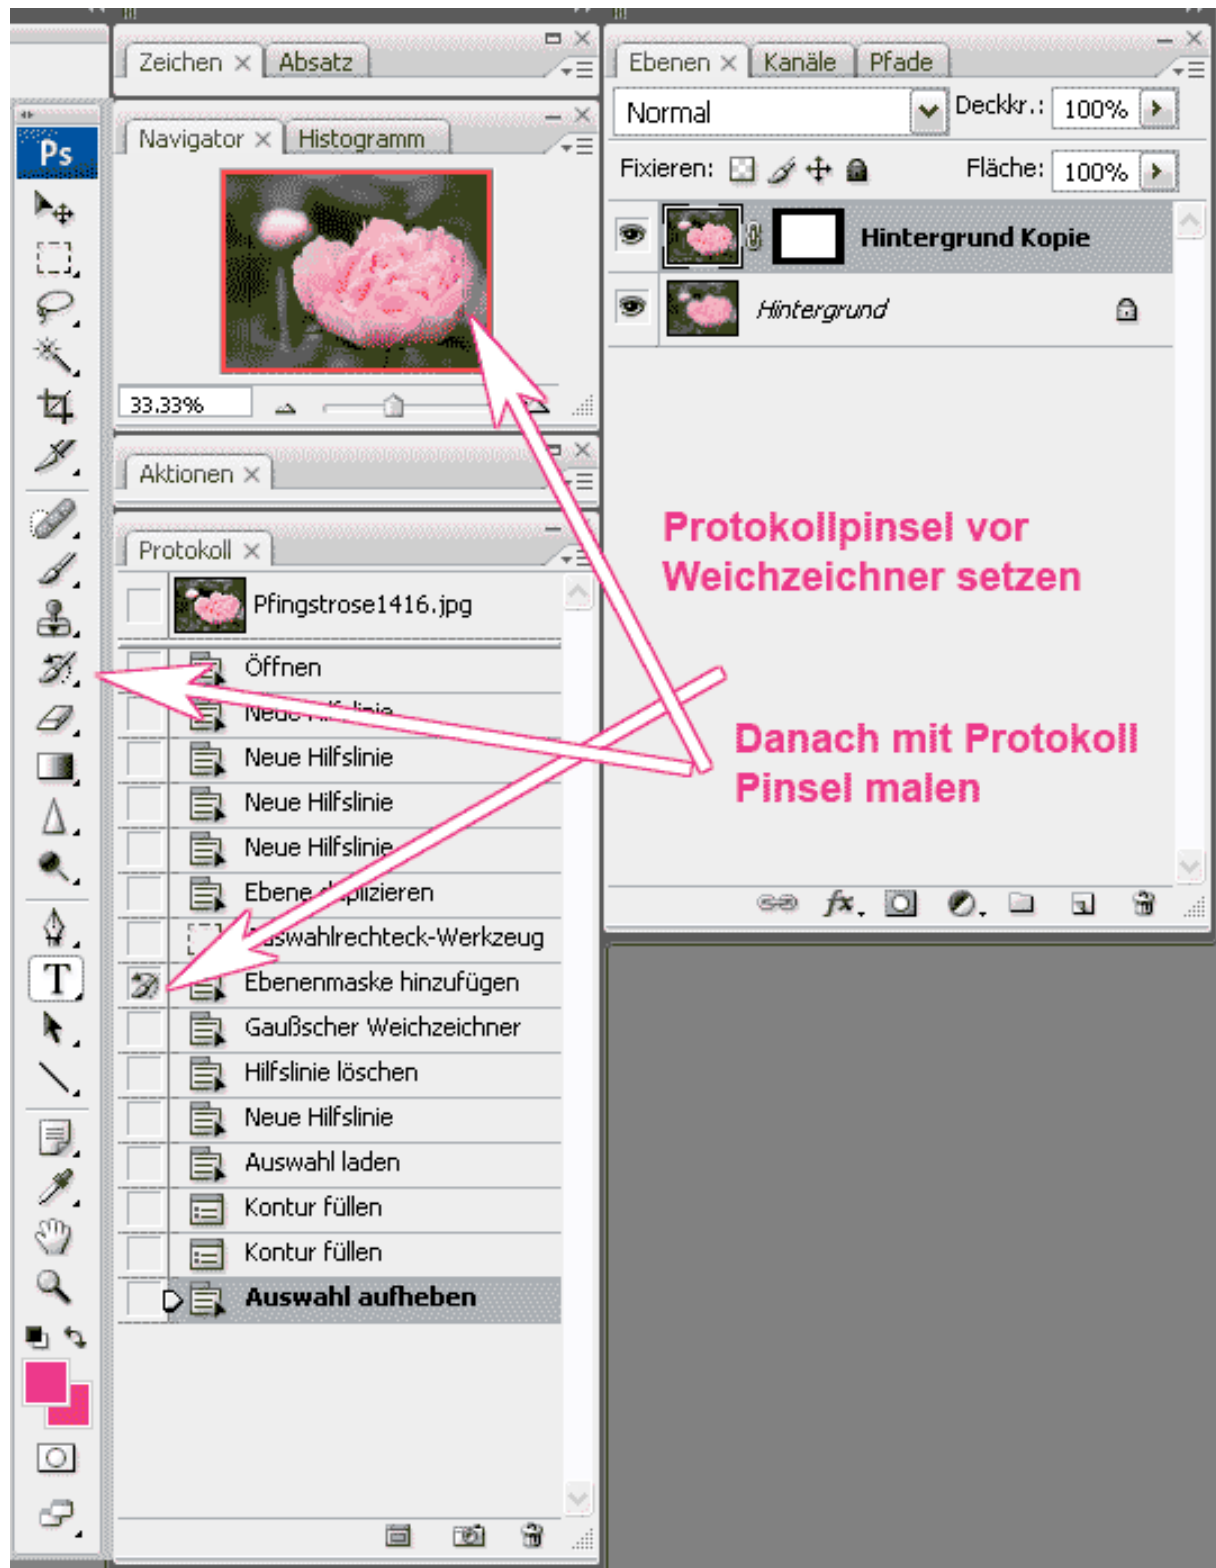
Zeichen × Absatz

Navigator × Histogramm

33.33%

Aktionen ×

Protokoll ×

Pfingstrose1416.jpg

Öffnen

Neue Hilfslinie

Neue Hilfslinie

Neue Hilfslinie

Neue Hilfslinie

Ebene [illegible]plizieren

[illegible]swahlrechteck-Werkzeug

Ebenenmaske hinzufügen

Gaußscher Weichzeichner

Hilfslinie löschen

Neue Hilfslinie

Auswahl laden

Kontur füllen

Kontur füllen

Auswahl aufheben

Ebenen × Kanäle Pfade

Normal

Deckkr.: 100%

Fixieren:

Fläche: 100%

Hintergrund Kopie

Hintergrund

Protokollpinsel vor Weichzeichner setzen

Danach mit Protokoll Pinsel malen